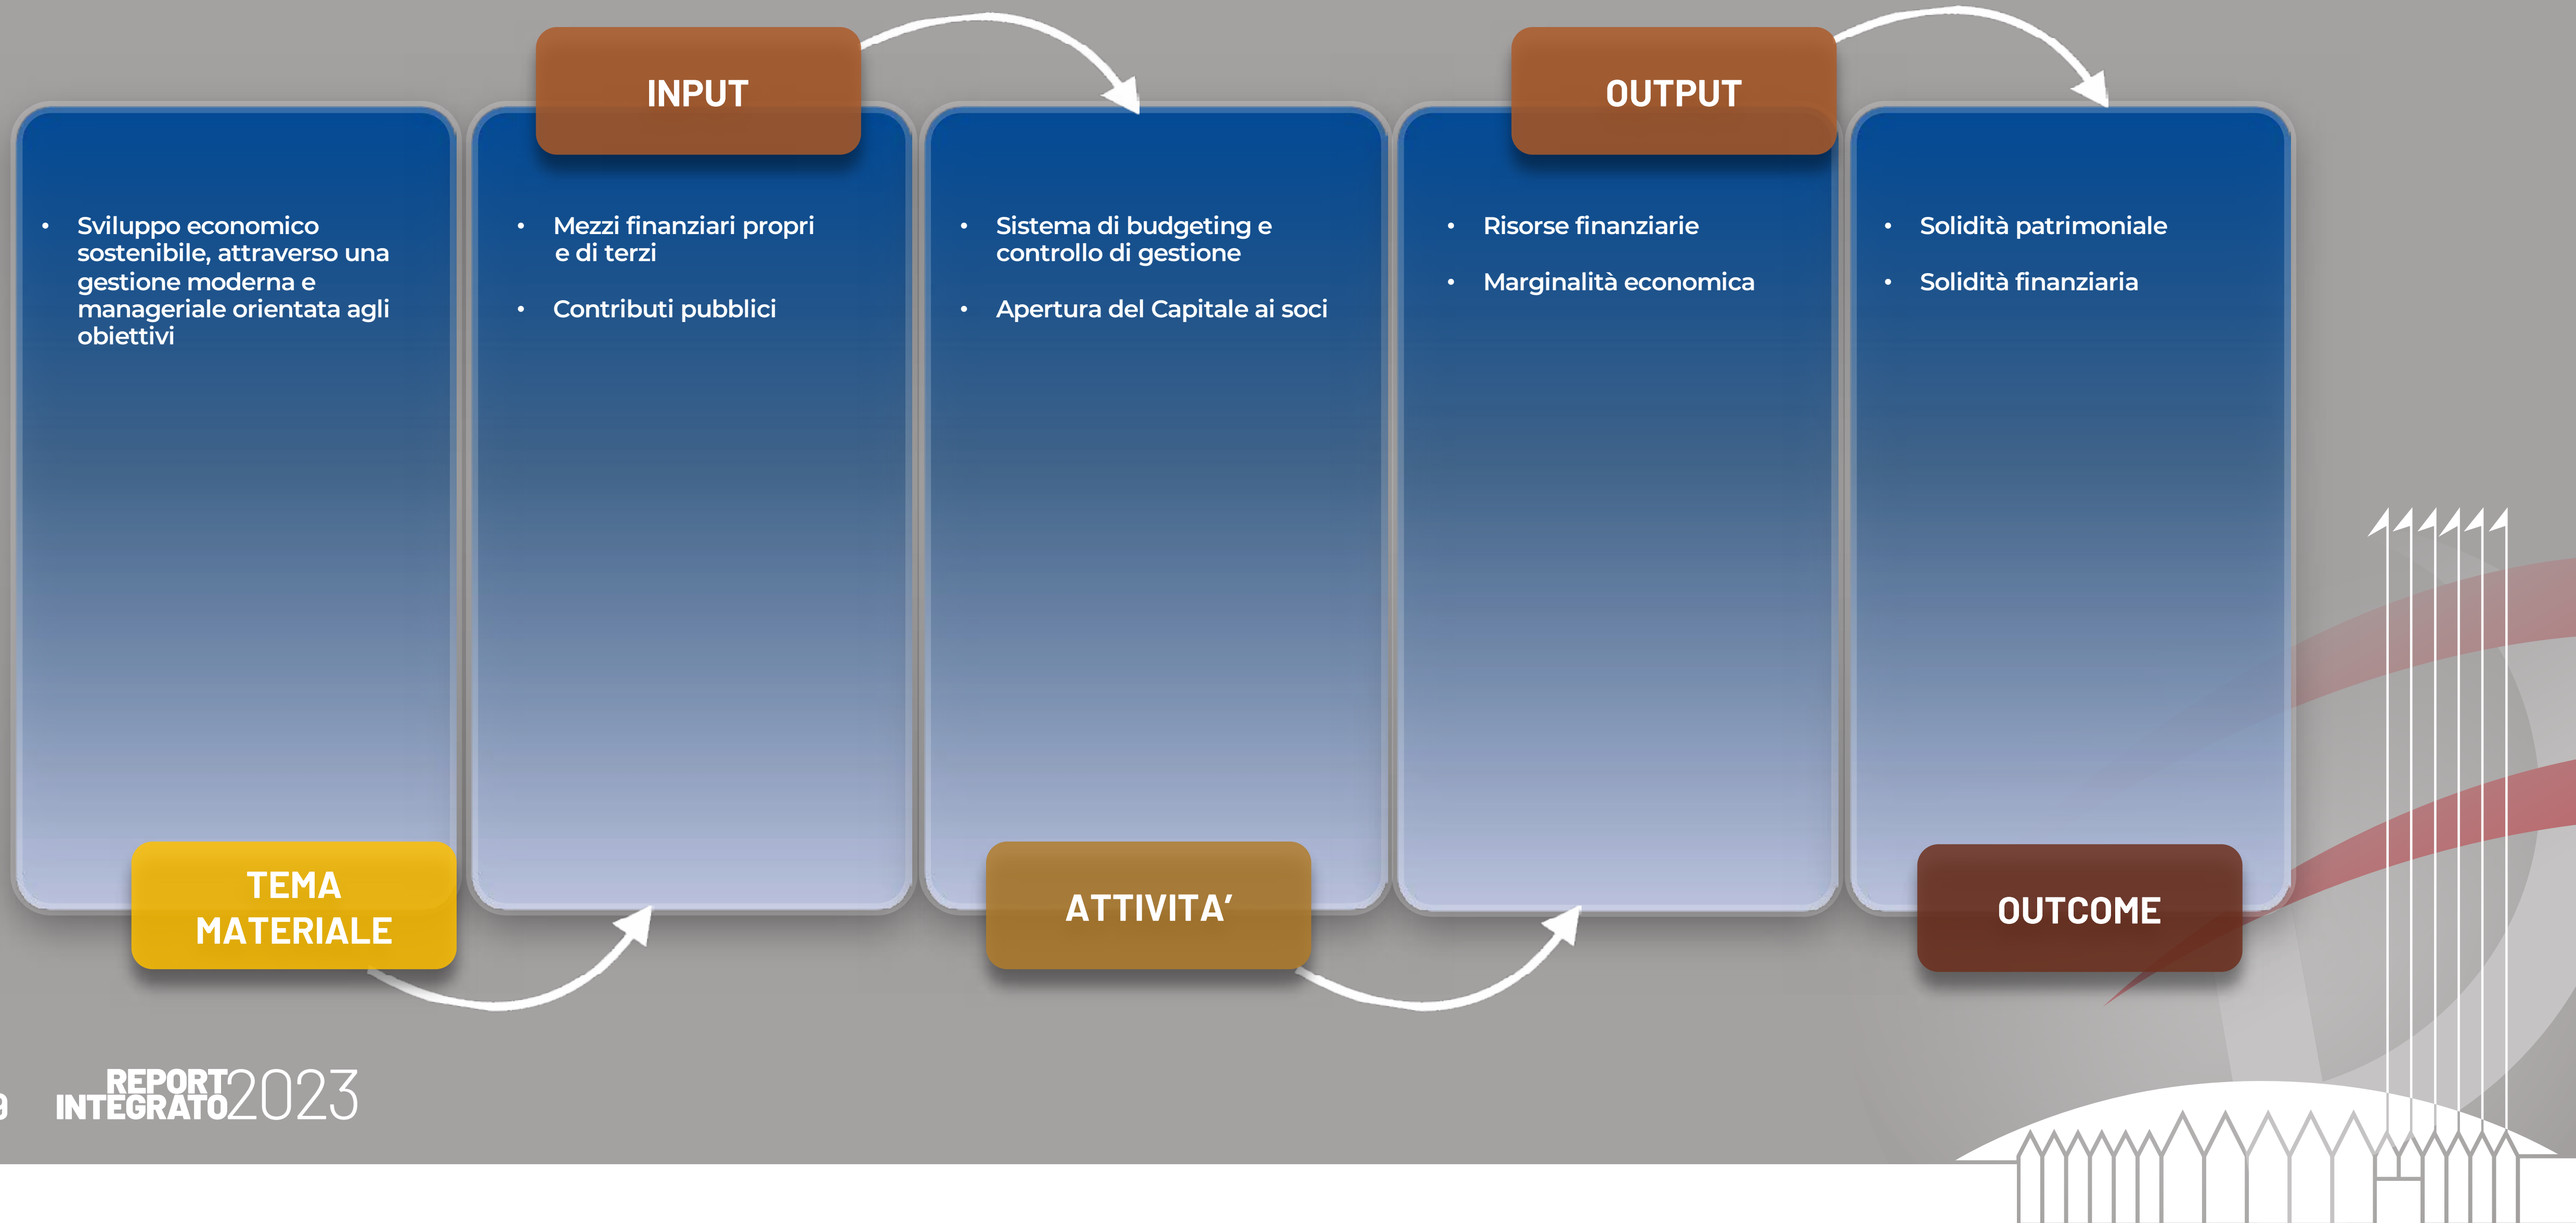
INPUT

OUTPUT

• Sviluppo economico sostenibile, attraverso una gestione moderna e manageriale orientata agli obiettivi

TEMA MATERIALE

• Mezzi finanziari propri e di terzi

• Contributi pubblici

• Sistema di budgeting e controllo di gestione

• Apertura del Capitale ai soci

ATTIVITA'

• Risorse finanziarie

• Marginalità economica

• Solidità patrimoniale

• Solidità finanziaria

OUTCOME

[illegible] REPORT INTEGRATO 2023